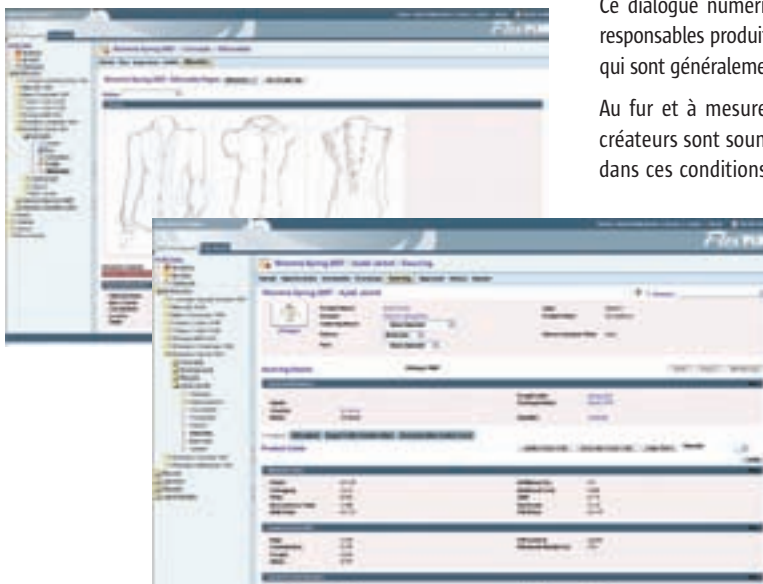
Ce dialogue numéri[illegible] responsables produit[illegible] qui sont généraleme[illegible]

Au fur et à mesure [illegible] créateurs sont soum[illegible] dans ces conditions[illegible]

FlexPLM

Womens Spring 2007 - Concepts - Silhouette

Womens Spring 2007 - Sourcing

FlexPLM